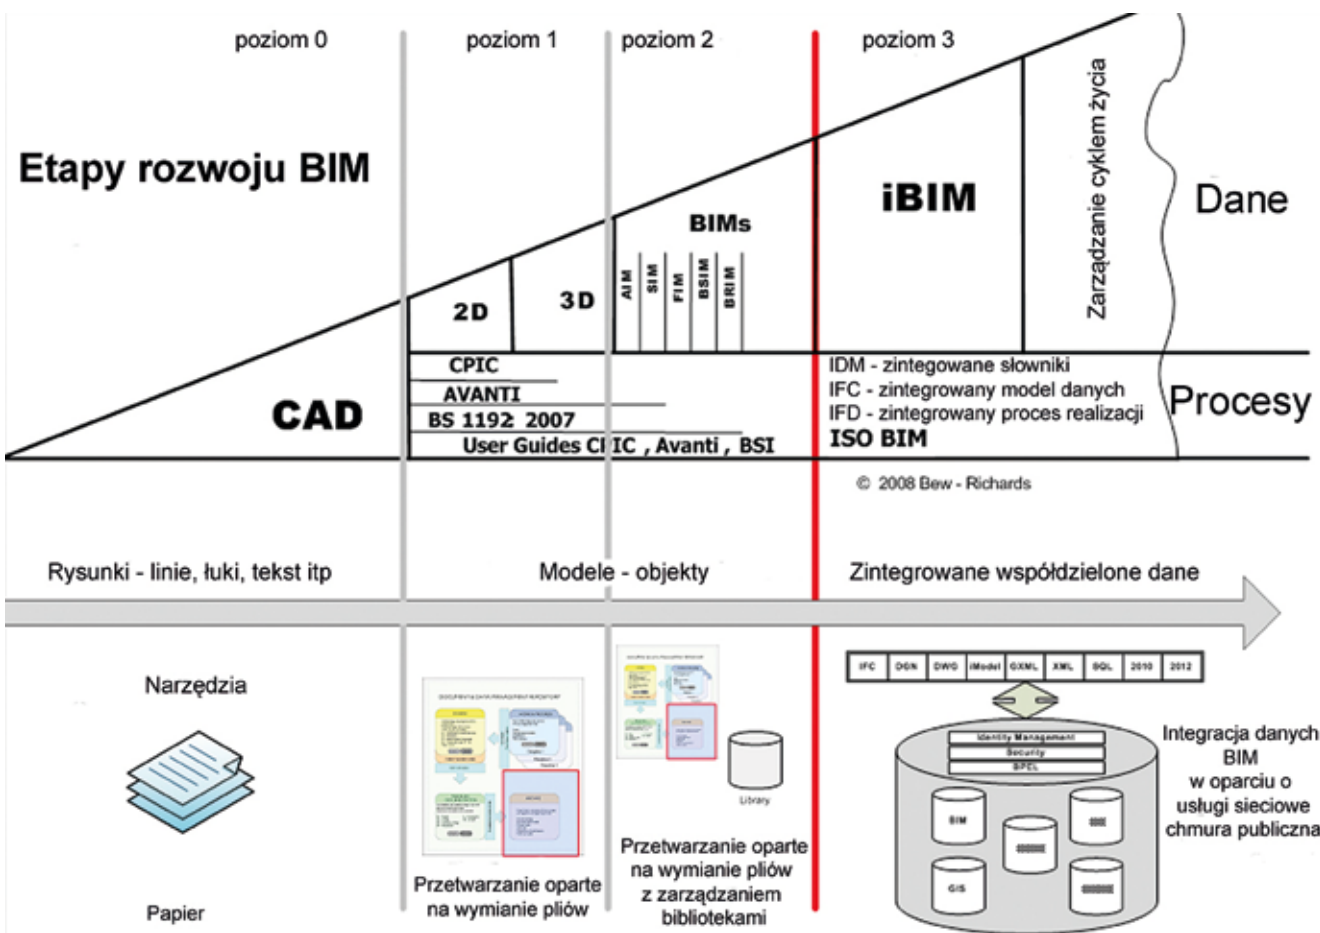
poziom 0

poziom 1

poziom 2

poziom 3

Etapy rozwoju BIM

iBIM

Zarządzanie cyklem życia

Dane

BIMs

2D

3D

AIM SIM FIM BSIM BRIM

CAD

CPIC

AVANTI

BS 1192: 2007

User Guides CPIC , Avanti , BSI

IDM - zintegowane słowniki
IFC - zintegrowany model danych
IFD - zintegrowany proces realizacji
ISO BIM

Procesy

© 2008 Bew - Richards

Rysunki - linie, łuki, tekst itp

Modele - objekty

Zintegrowane współdzielone dane

Narzędzia

Papier

Przetwarzanie oparte na wymianie pliów

Library

Przetwarzanie oparte na wymianie pliów z zarządzaniem bibliotekami

IFC DGN DWG iModel GXML XML SQL 2010 2012

Identity Management
Security
SPEL

BIM

GIS

Integracja danych BIM w oparciu o usługi sieciowe chmura publiczna